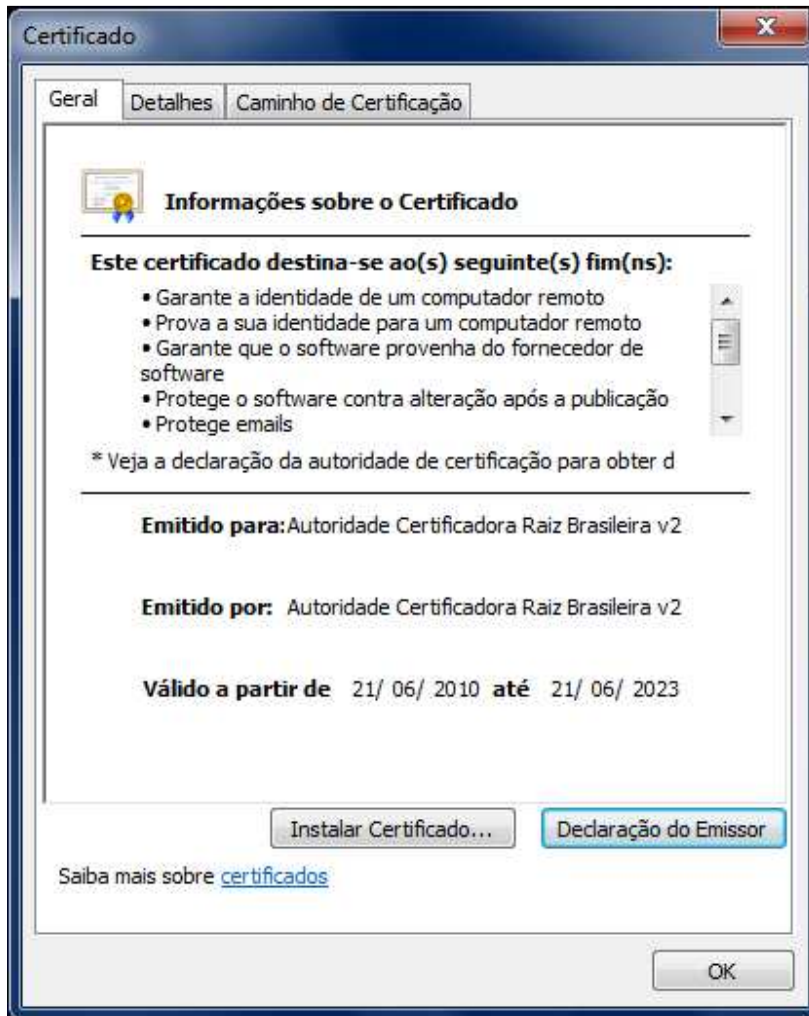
Certificado

Geral | Detalhes | Caminho de Certificação

Informações sobre o Certificado

Este certificado destina-se ao(s) seguinte(s) fim(ns):

• Garante a identidade de um computador remoto
• Prova a sua identidade para um computador remoto
• Garante que o software provenha do fornecedor de software
• Protege o software contra alteração após a publicação
• Protege emails

* Veja a declaração da autoridade de certificação para obter d

Emitido para: Autoridade Certificadora Raiz Brasileira v2

Emitido por: Autoridade Certificadora Raiz Brasileira v2

Válido a partir de 21/ 06/ 2010 até 21/ 06/ 2023

Instalar Certificado... | Declaração do Emissor

Saiba mais sobre certificados

OK